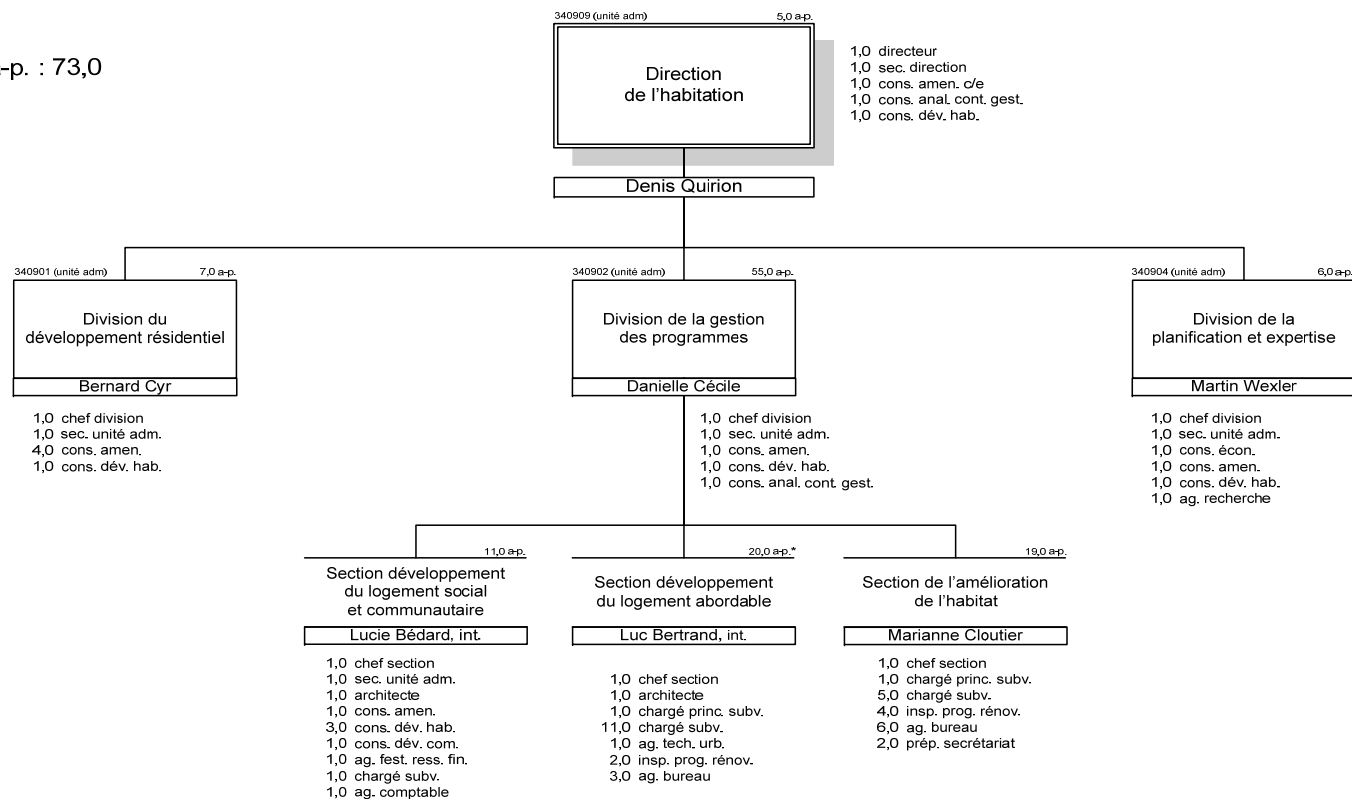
-p. : 73,0

340909 (unité adm) 5,0 a-p.

Direction de l'habitation

1,0 directeur
1,0 sec. direction
1,0 cons. amen. c/e
1,0 cons. anal. cont. gest.
1,0 cons. dév. hab.

Denis Quirion

340901 (unité adm) 7,0 a-p.

Division du développement résidentiel

Bernard Cyr

1,0 chef division
1,0 sec. unité adm.
4,0 cons. amen.
1,0 cons. dév. hab.

340902 (unité adm) 55,0 a-p.

Division de la gestion des programmes

Danielle Cécile

1,0 chef division
1,0 sec. unité adm.
1,0 cons. amen.
1,0 cons. dév. hab.
1,0 cons. anal. cont. gest.

340904 (unité adm) 6,0 a-p.

Division de la planification et expertise

Martin Wexler

1,0 chef division
1,0 sec. unité adm.
1,0 cons. écon.
1,0 cons. amen.
1,0 cons. dév. hab.
1,0 ag. recherche

11,0 a-p.

Section développement du logement social et communautaire

Lucie Bédard, int.

1,0 chef section
1,0 sec. unité adm.
1,0 architecte
1,0 cons. amen.
3,0 cons. dév. hab.
1,0 cons. dév. com.
1,0 ag. fest. ress. fin.
1,0 chargé subv.
1,0 ag. comptable

20,0 a-p.*

Section développement du logement abordable

Luc Bertrand, int.

1,0 chef section
1,0 architecte
1,0 chargé princ. subv.
11,0 chargé subv.
1,0 ag. tech. urb.
2,0 insp. prog. rénov.
3,0 ag. bureau

19,0 a-p.

Section de l'amélioration de l'habitat

Marianne Cloutier

1,0 chef section
1,0 chargé princ. subv.
5,0 chargé subv.
4,0 insp. prog. rénov.
6,0 ag. bureau
2,0 prép. secrétariat